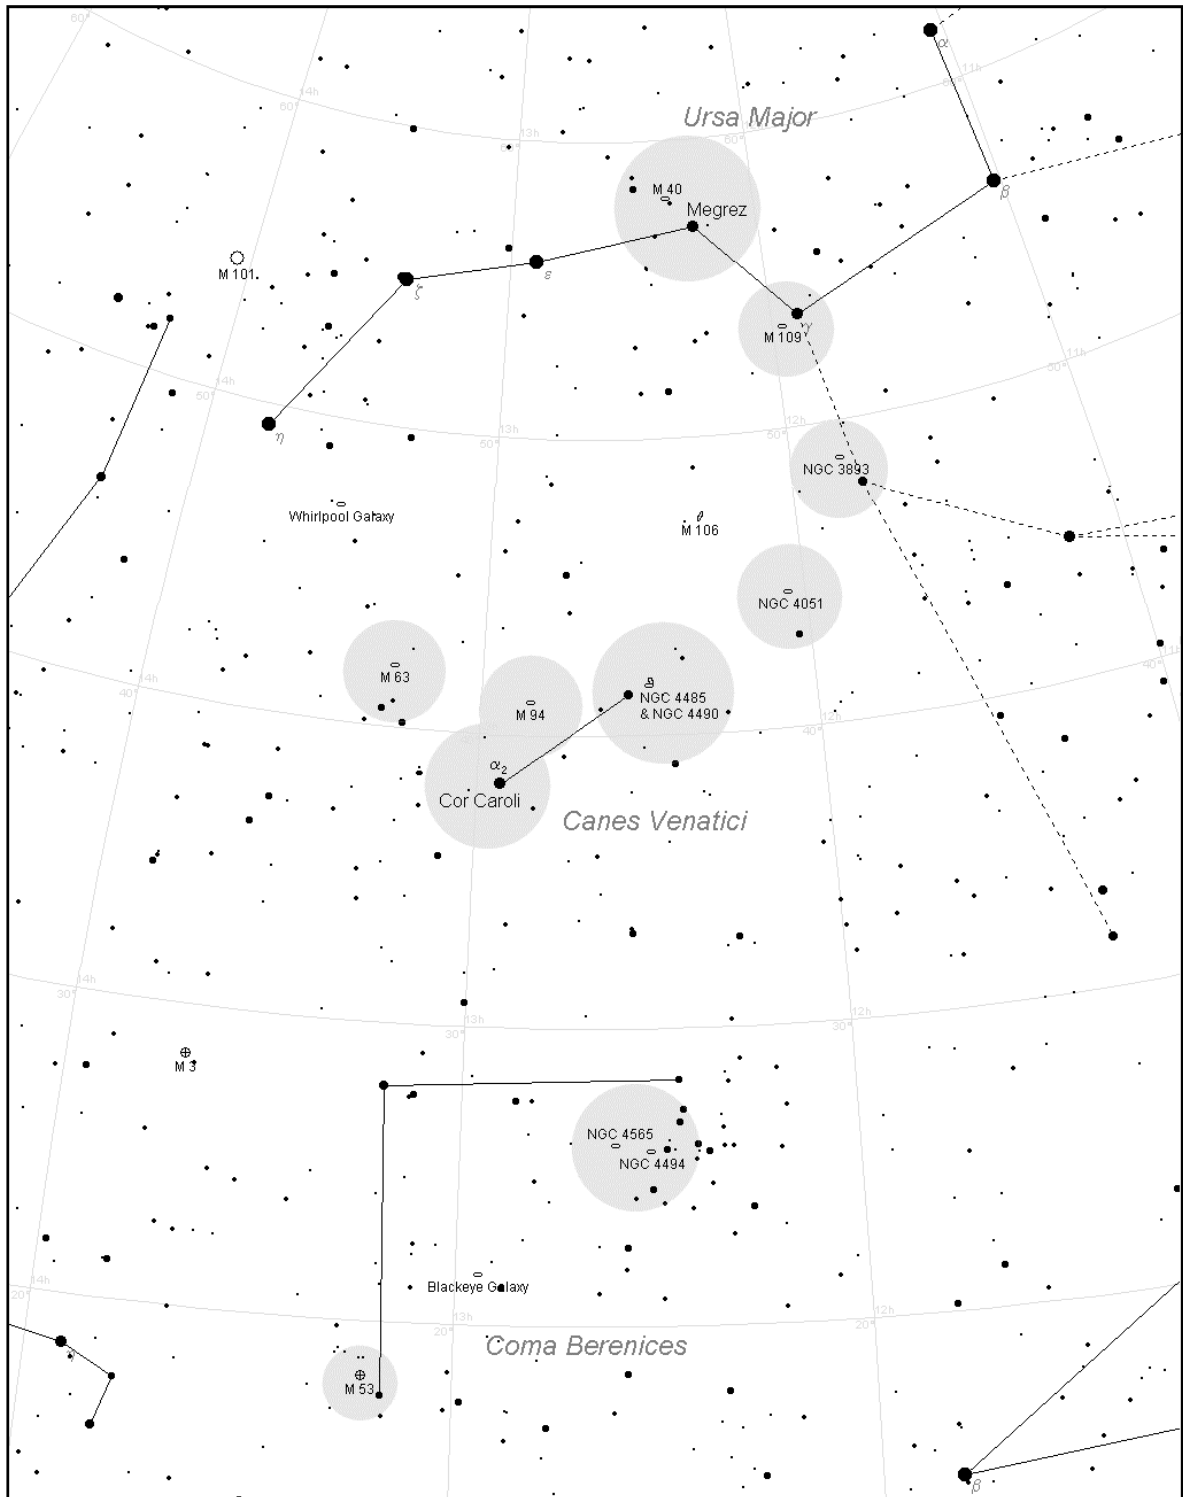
Ursa Major

α

11h

14h

60°

13h

60°

M 40

Megrez

β

M 101

ε

ζ

γ

M 109

11h

14h

50°

η

12h

13h

50°

50°

NGC 3893

Whirlpool Galaxy

M 106

NGC 4051

M 63

40°

14h

NGC 4485 & NGC 4490

M 94

12h

40°

$\alpha_2$

Cor Caroli

Canes Venatici

14h

30°

13h

30°

12h

30°

M 3

NGC 4565

NGC 4494

Blackeye Galaxy

14h

20°

13h

20°

12h

20°

Coma Berenices

M 53

γ

β